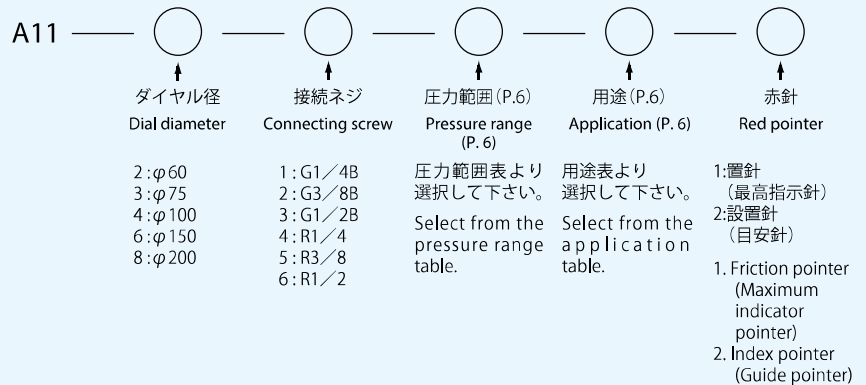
A11

ダイヤル径
Dial diameter

2 : $\varphi$60
3 : $\varphi$75
4 : $\varphi$100
6 : $\varphi$150
8 : $\varphi$200

接続ネジ
Connecting screw

1 : G1／4B
2 : G3／8B
3 : G1／2B
4 : R1／4
5 : R3／8
6 : R1／2

圧力範囲（P.6）
Pressure range (P. 6)

圧力範囲表より選択して下さい。

Select from the pressure range table.

用途（P.6）
Application (P. 6)

用途表より選択して下さい。

Select from the application table.

赤針
Red pointer

1:置針（最高指示針）
2:設置針（目安針）

1. Friction pointer (Maximum indicator pointer)
2. Index pointer (Guide pointer)